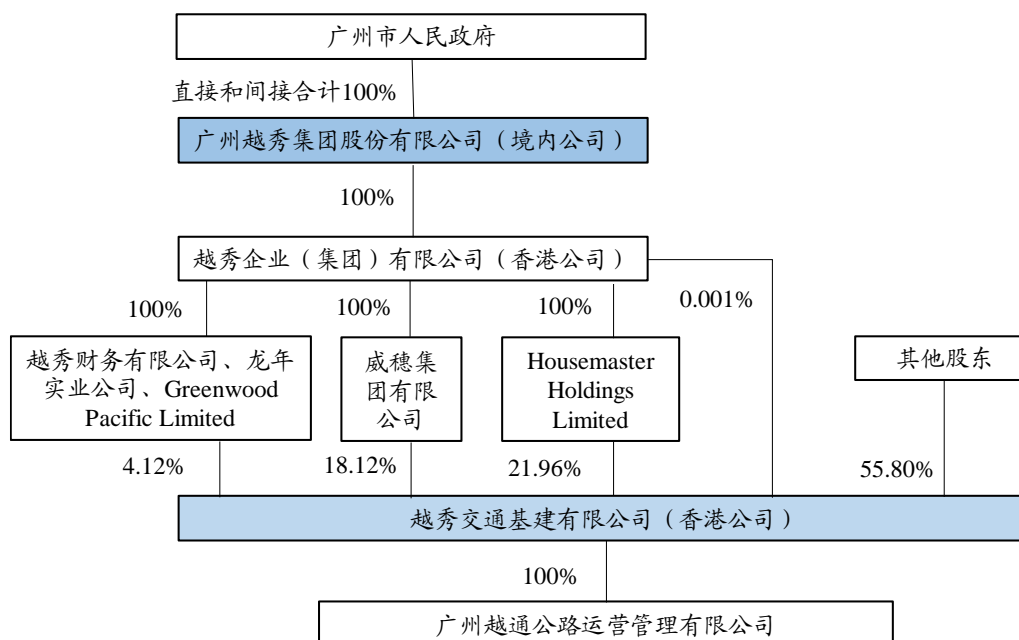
广州市人民政府

直接和间接合计100%

广州越秀集团股份有限公司（境内公司）

100%

越秀企业（集团）有限公司（香港公司）

100%

100%

100%

0.001%

越秀财务有限公司、龙年实业公司、Greenwood Pacific Limited

威穗集团有限公司

Housemaster Holdings Limited

其他股东

4.12%

18.12%

21.96%

55.80%

越秀交通基建有限公司（香港公司）

100%

广州越通公路运营管理有限公司